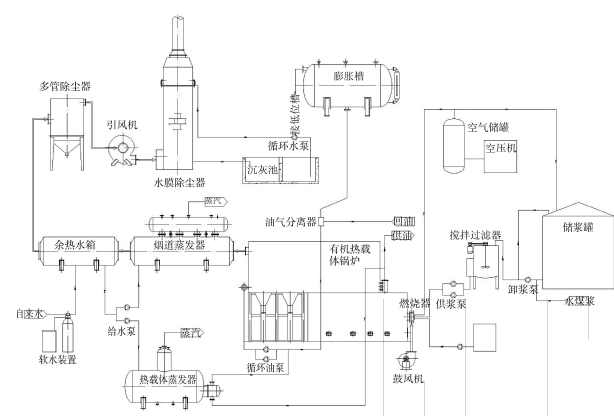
多管除尘器
引风机
水膜除尘器
膨胀槽
液位槽
循环水泵
沉灰池
空气储罐
空压机
蒸汽
油气分离器
回油
供油
储浆罐
余热水箱
烟道蒸发器
有机热载体锅炉
搅拌过滤器
卸浆泵
水煤浆
燃烧器
供浆泵
自来水
给水泵
软水装置
蒸汽
热载体蒸发器
循环油泵
鼓风机